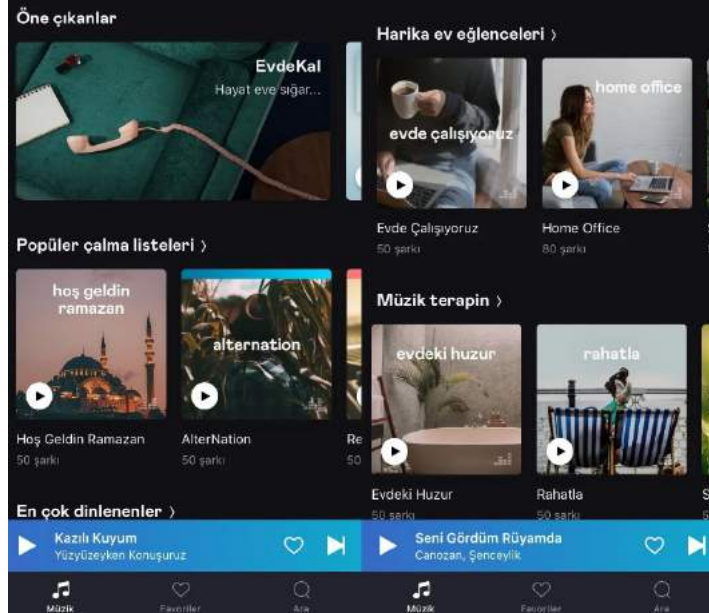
Öne çıkanlar

EvdeKal
Hayat eve sığar...

Popüler çalma listeleri ›

hoş geldin ramazan

Hoş Geldin Ramazan
50 şarkı

alternation

AlterNation
50 şarkı

Re
50

En çok dinlenenler ›

Kazılı Kuyum
Yüzyüzeyken Konuşuruz

Müzik
Favoriler
Ara

Harika ev eğlenceleri ›

evde çalışıyoruz

Evde Çalışıyoruz
50 şarkı

home office

Home Office
80 şarkı

Müzik terapin ›

evdeki huzur

Evdeki Huzur
50 şarkı

rahatla

Rahatla
50 şarkı

Seni Gördüm Rüyamda
Canozan, Şenceylik

Müzik
Favoriler
Ara